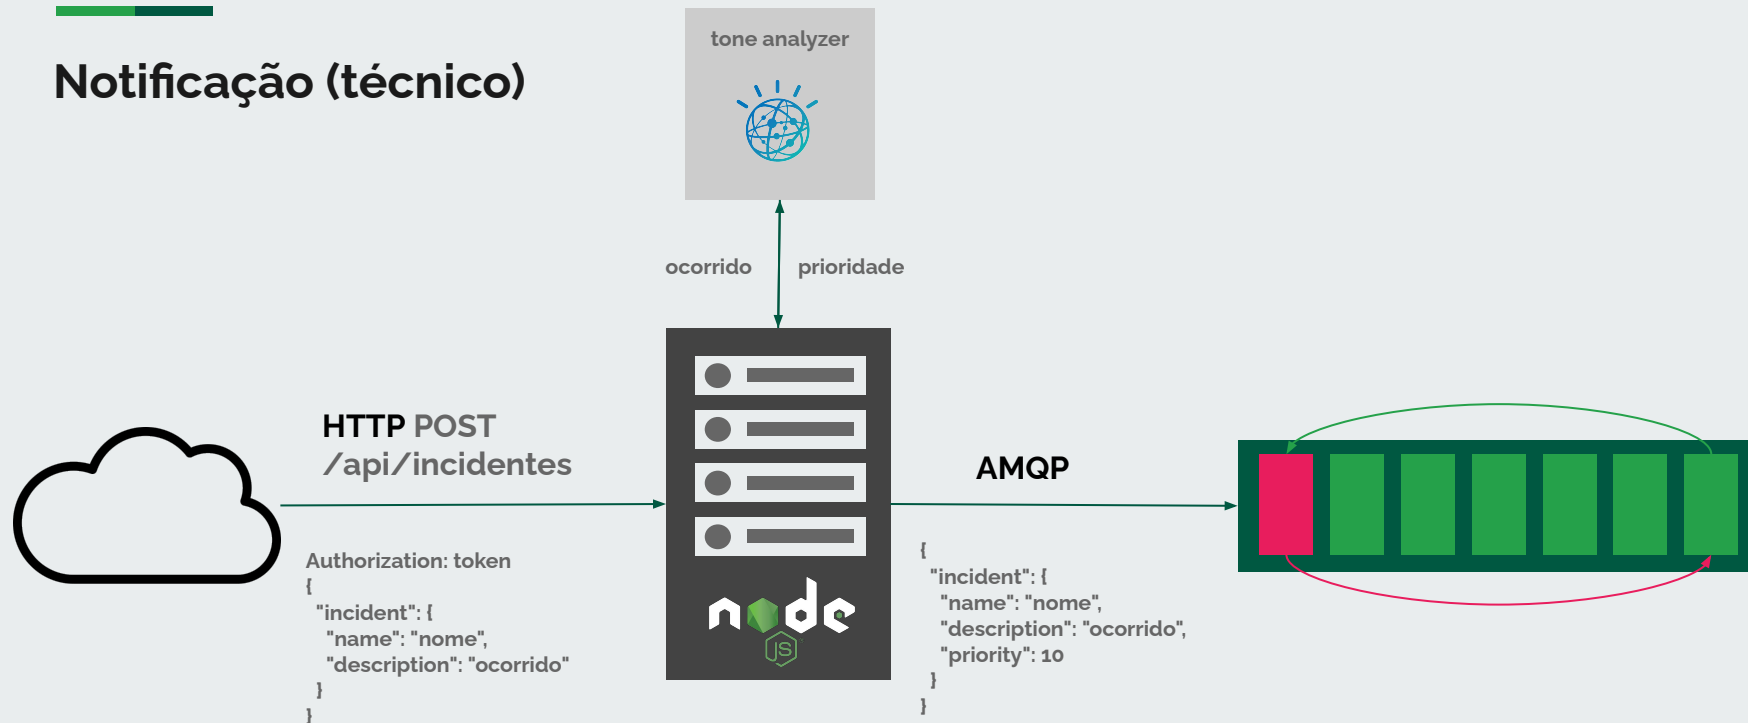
Notificação (técnico)

tone analyzer

ocorrido

prioridade

HTTP POST
/api/incidentes

Authorization: token
{
"incident": {
"name": "nome",
"description": "ocorrido"
}
}

node
JS

AMQP

{
"incident": {
"name": "nome",
"description": "ocorrido",
"priority": 10
}
}